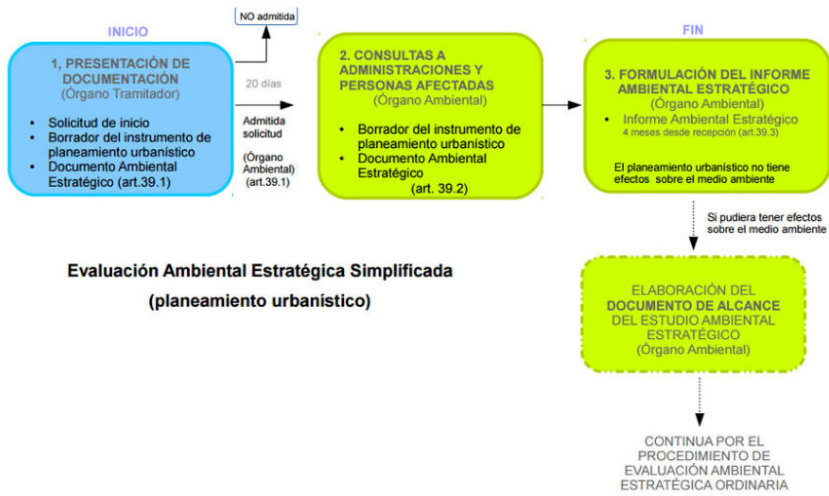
INICIO

1. PRESENTACIÓN DE DOCUMENTACIÓN
(Órgano Tramitador)

- Solicitud de inicio
- Borrador del instrumento de planeamiento urbanístico
- Documento Ambiental Estratégico (art.39.1)

NO admitida

20 días

Admitida solicitud

(Órgano Ambiental)
(art.39.1)

2. CONSULTAS A ADMINISTRACIONES Y PERSONAS AFECTADAS
(Órgano Ambiental)

- Borrador del instrumento de planeamiento urbanístico
- Documento Ambiental Estratégico
(art. 39.2)

FIN

3. FORMULACIÓN DEL INFORME AMBIENTAL ESTRATÉGICO
(Órgano Ambiental)

- Informe Ambiental Estratégico
4 meses desde recepción (art.39.3)

El planeamiento urbanístico no tiene efectos sobre el medio ambiente

Si pudiera tener efectos sobre el medio ambiente

Evaluación Ambiental Estratégica Simplificada
(planeamiento urbanístico)

ELABORACIÓN DEL DOCUMENTO DE ALCANCE DEL ESTUDIO AMBIENTAL ESTRATÉGICO
(Órgano Ambiental)

CONTINUA POR EL PROCEDIMIENTO DE EVALUACIÓN AMBIENTAL ESTRATÉGICA ORDINARIA